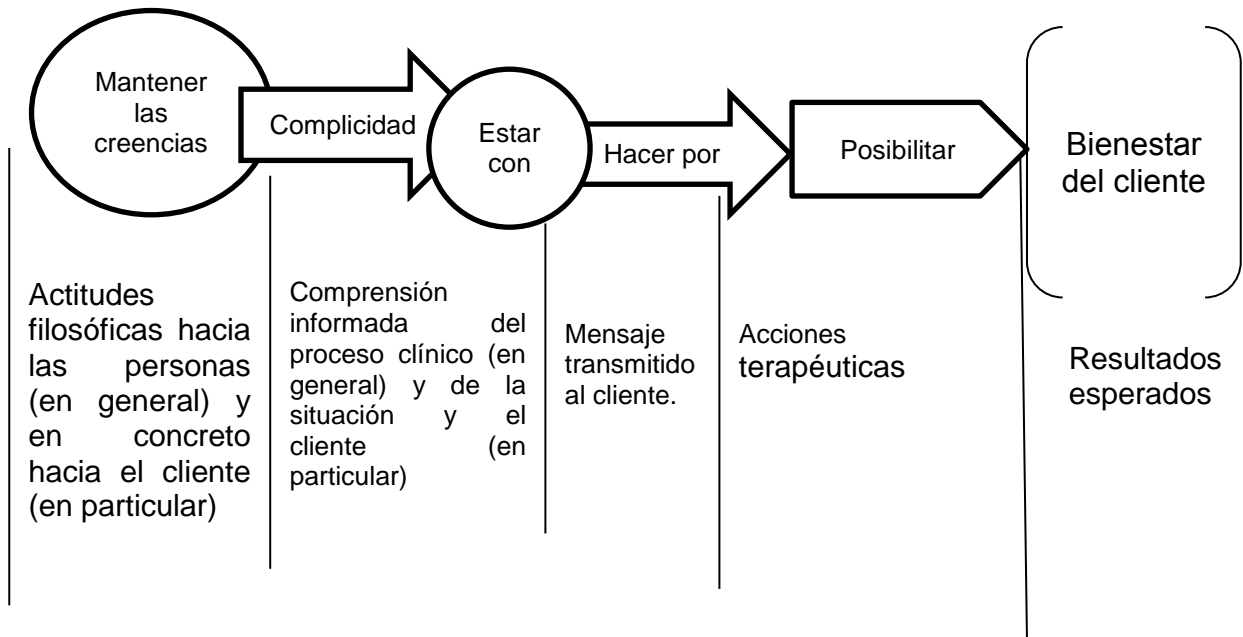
Mantener las creencias

Complicidad

Estar con

Hacer por

Posibilitar

Bienestar del cliente

Actitudes filosóficas hacia las personas (en general) y en concreto hacia el cliente (en particular)

Comprensión informada del proceso clínico (en general) y de la situación y el cliente (en particular)

Mensaje transmitido al cliente.

Acciones terapéuticas

Resultados esperados